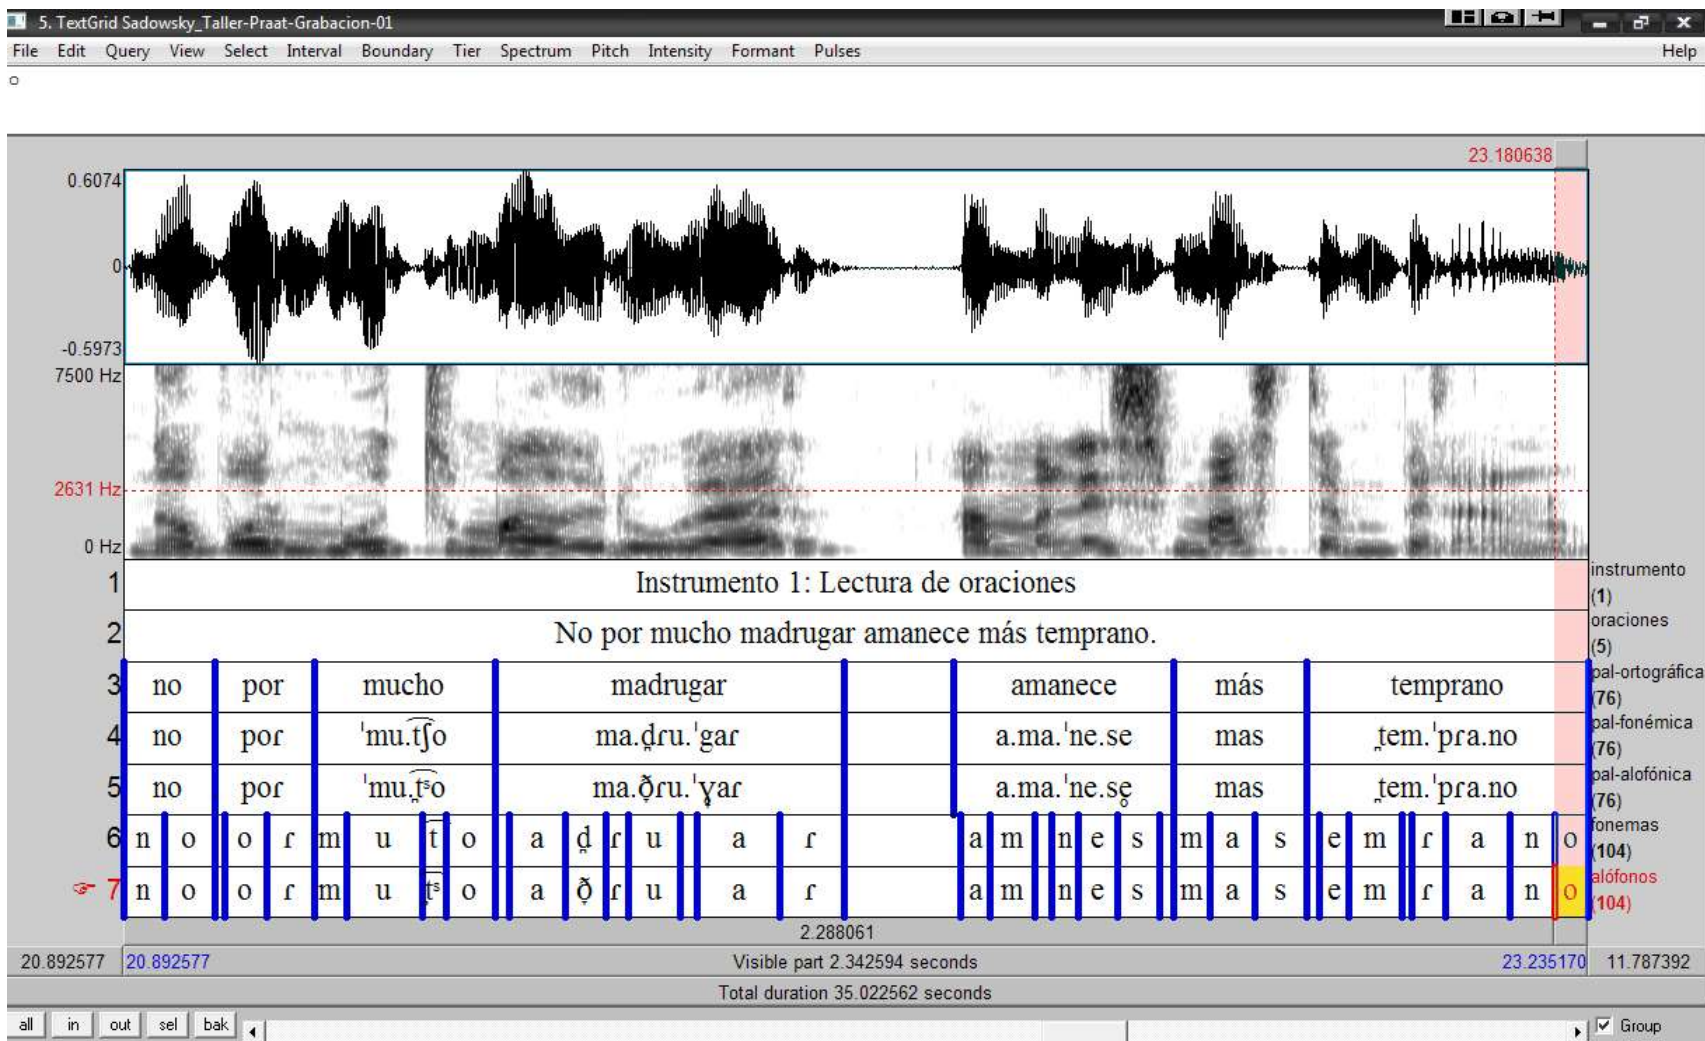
5. TextGrid Sadowsky_Taller-Praat-Grabacion-01

File Edit Query View Select Interval Boundary Tier Spectrum Pitch Intensity Formant Pulses Help

o

23.180638

0.6074

0

-0.5973

7500 Hz

2631 Hz

0 Hz

1 Instrumento 1: Lectura de oraciones

2 No por mucho madrugar amanece más temprano.

3 no por mucho madrugar amanece más temprano

4 no poɾ ˈmu.t͡ʃo ma.d̪ɾu.ˈgaɾ a.ma.ˈne.se mas t̪em.ˈpɾa.no

5 no poɾ ˈmu.t͡ʃo ma.ð̞ɾu.ˈɣaɾ a.ma.ˈne.se̥ mas t̪em.ˈpɾa.no

6 n o o ɾ m u t o a d̪ ɾ u a ɾ a m n e s m a s e m ɾ a n o

7 n o o ɾ m u tˢ o a ð̞ ɾ u a ɾ a m n e s m a s e m ɾ a n o

instrumento (1)
oraciones (5)
pal-ortográfica (76)
pal-fonémica (76)
pal-alofónica (76)
fonemas (104)
alófonos (104)

2.288061

20.892577 20.892577 Visible part 2.342594 seconds 23.235170 11.787392

Total duration 35.022562 seconds

all in out sel bak

Group